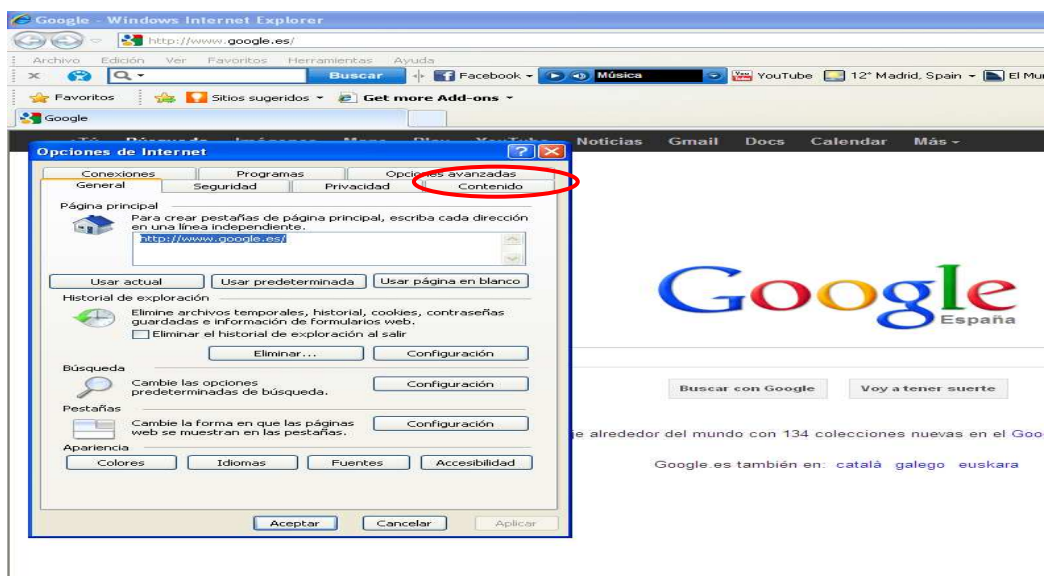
Google - Windows Internet Explorer

http://www.google.es/

Archivo Edición Ver Favoritos Herramientas Ayuda

Buscar Facebook Música YouTube 12° Madrid, Spain El Mu

Favoritos Sitios sugeridos Get more Add-ons

Google

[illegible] Noticias Gmail Docs Calendar Más

Opciones de Internet

Conexiones Programas Opciones avanzadas
General Seguridad Privacidad Contenido

Página principal
Para crear pestañas de página principal, escriba cada dirección en una línea independiente.
http://www.google.es/

Usar actual Usar predeterminada Usar página en blanco

Historial de exploración
Elimine archivos temporales, historial, cookies, contraseñas guardadas e información de formularios web.
Eliminar el historial de exploración al salir

Eliminar... Configuración

Búsqueda
Cambie las opciones predeterminadas de búsqueda. Configuración

Pestañas
Cambie la forma en que las páginas web se muestran en las pestañas. Configuración

Apariencia
Colores Idiomas Fuentes Accesibilidad

Aceptar Cancelar Aplicar

Google
España

Buscar con Google Voy a tener suerte

ie alrededor del mundo con 134 colecciones nuevas en el Goo

Google.es también en: català galego euskara